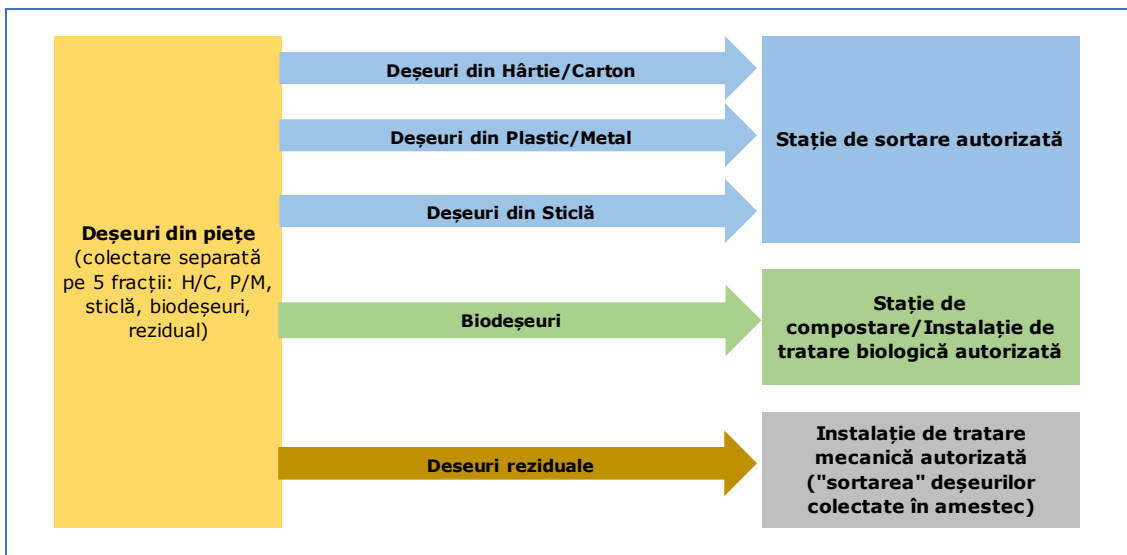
Deşeuri din pieţe (colectare separată pe 5 fracţii: H/C, P/M, sticlă, biodeşeuri, rezidual)

Deşeuri din Hârtie/Carton

Deşeuri din Plastic/Metal

Deşeuri din Sticlă

Staţie de sortare autorizată

Biodeşeuri

Staţie de compostare/Instalaţie de tratare biologică autorizată

Deseuri reziduale

Instalaţie de tratare mecanică autorizată ("sortarea" deşeurilor colectate în amestec)